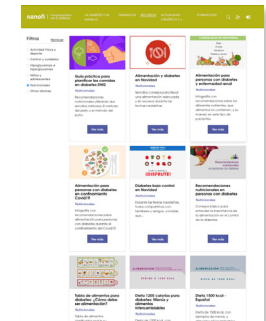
nanofi

Filtros

Actividad Física y deporte
Control y cuidados
Hipoglucemia e hiperglucemia
Niños y adolescentes
Nutricionales
Otros recursos

Guía práctica para planificar las comidas en diabetes DM2
Nutricionales
Ver más

Alimentación y diabetes en Navidad
Nutricionales
Ver más

Alimentación para personas con diabetes y enfermedad renal crónica
Nutricionales
Ver más

Alimentación para personas con diabetes en confinamiento Covid19
Nutricionales
Ver más

Diabetes bajo control en Navidad
Nutricionales
Ver más

Recomendaciones nutricionales en diabetes gestacional
Nutricionales
Ver más

Tabla de alimentos para diabetes ¿Cómo debe ser mi alimentación?
Nutricionales

Dieta 1200 calorías para diabetes: Menús intercambiables
Nutricionales

Dieta 1500 kcal - Español
Nutricionales